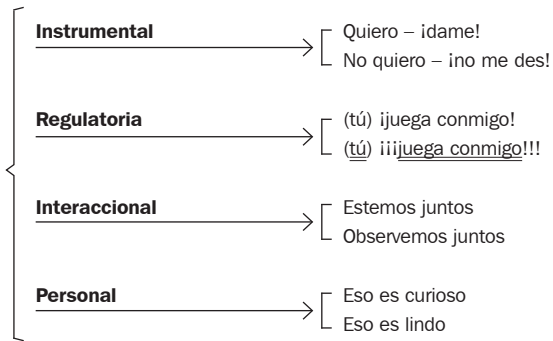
**Instrumental**
Quiero – ¡dame!
No quiero – ¡no me des!

**Regulatoria**
(tú) ¡juega conmigo!
(tú) ¡¡¡juega conmigo!!!

**Interaccional**
Estemos juntos
Observemos juntos

**Personal**
Eso es curioso
Eso es lindo